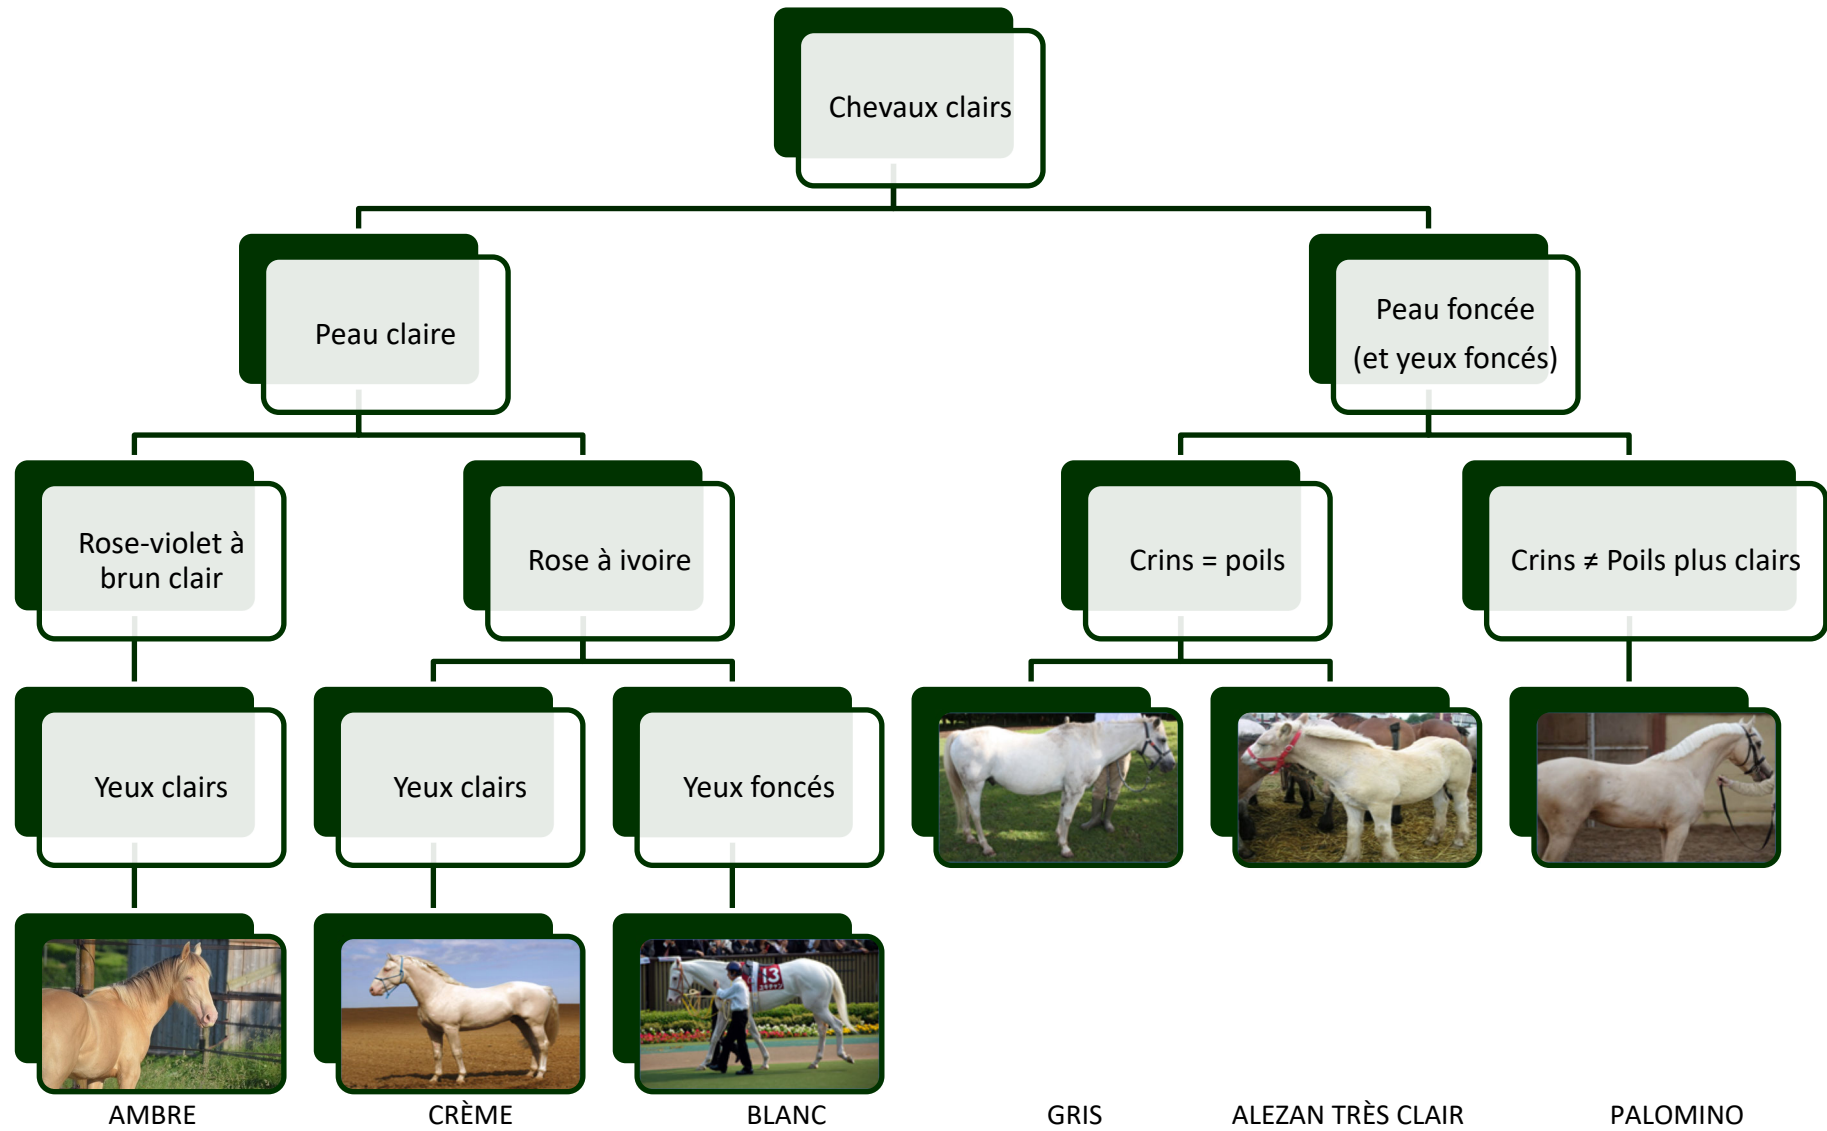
Chevaux clairs

Peau claire

Peau foncée
(et yeux foncés)

Rose-violet à brun clair

Rose à ivoire

Crins = poils

Crins ≠ Poils plus clairs

Yeux clairs

Yeux clairs

Yeux foncés

13

AMBRE

CRÈME

BLANC

GRIS

ALEZAN TRÈS CLAIR

PALOMINO